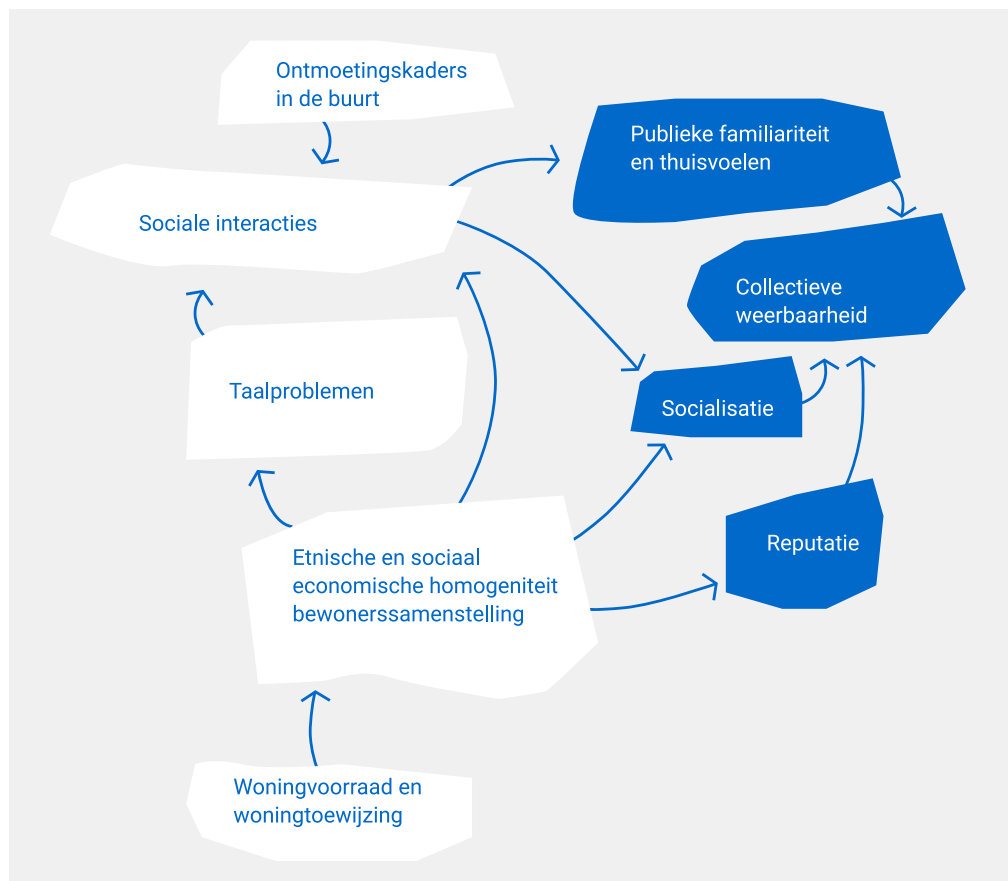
Ontmoetingskaders in de buurt

Publieke familiariteit en thuisvoelen

Sociale interacties

Collectieve weerbaarheid

Taalproblemen

Socialisatie

Reputatie

Etnische en sociaal economische homogeniteit bewonerssamenstelling

Woningvoorraad en woningtoewijzing